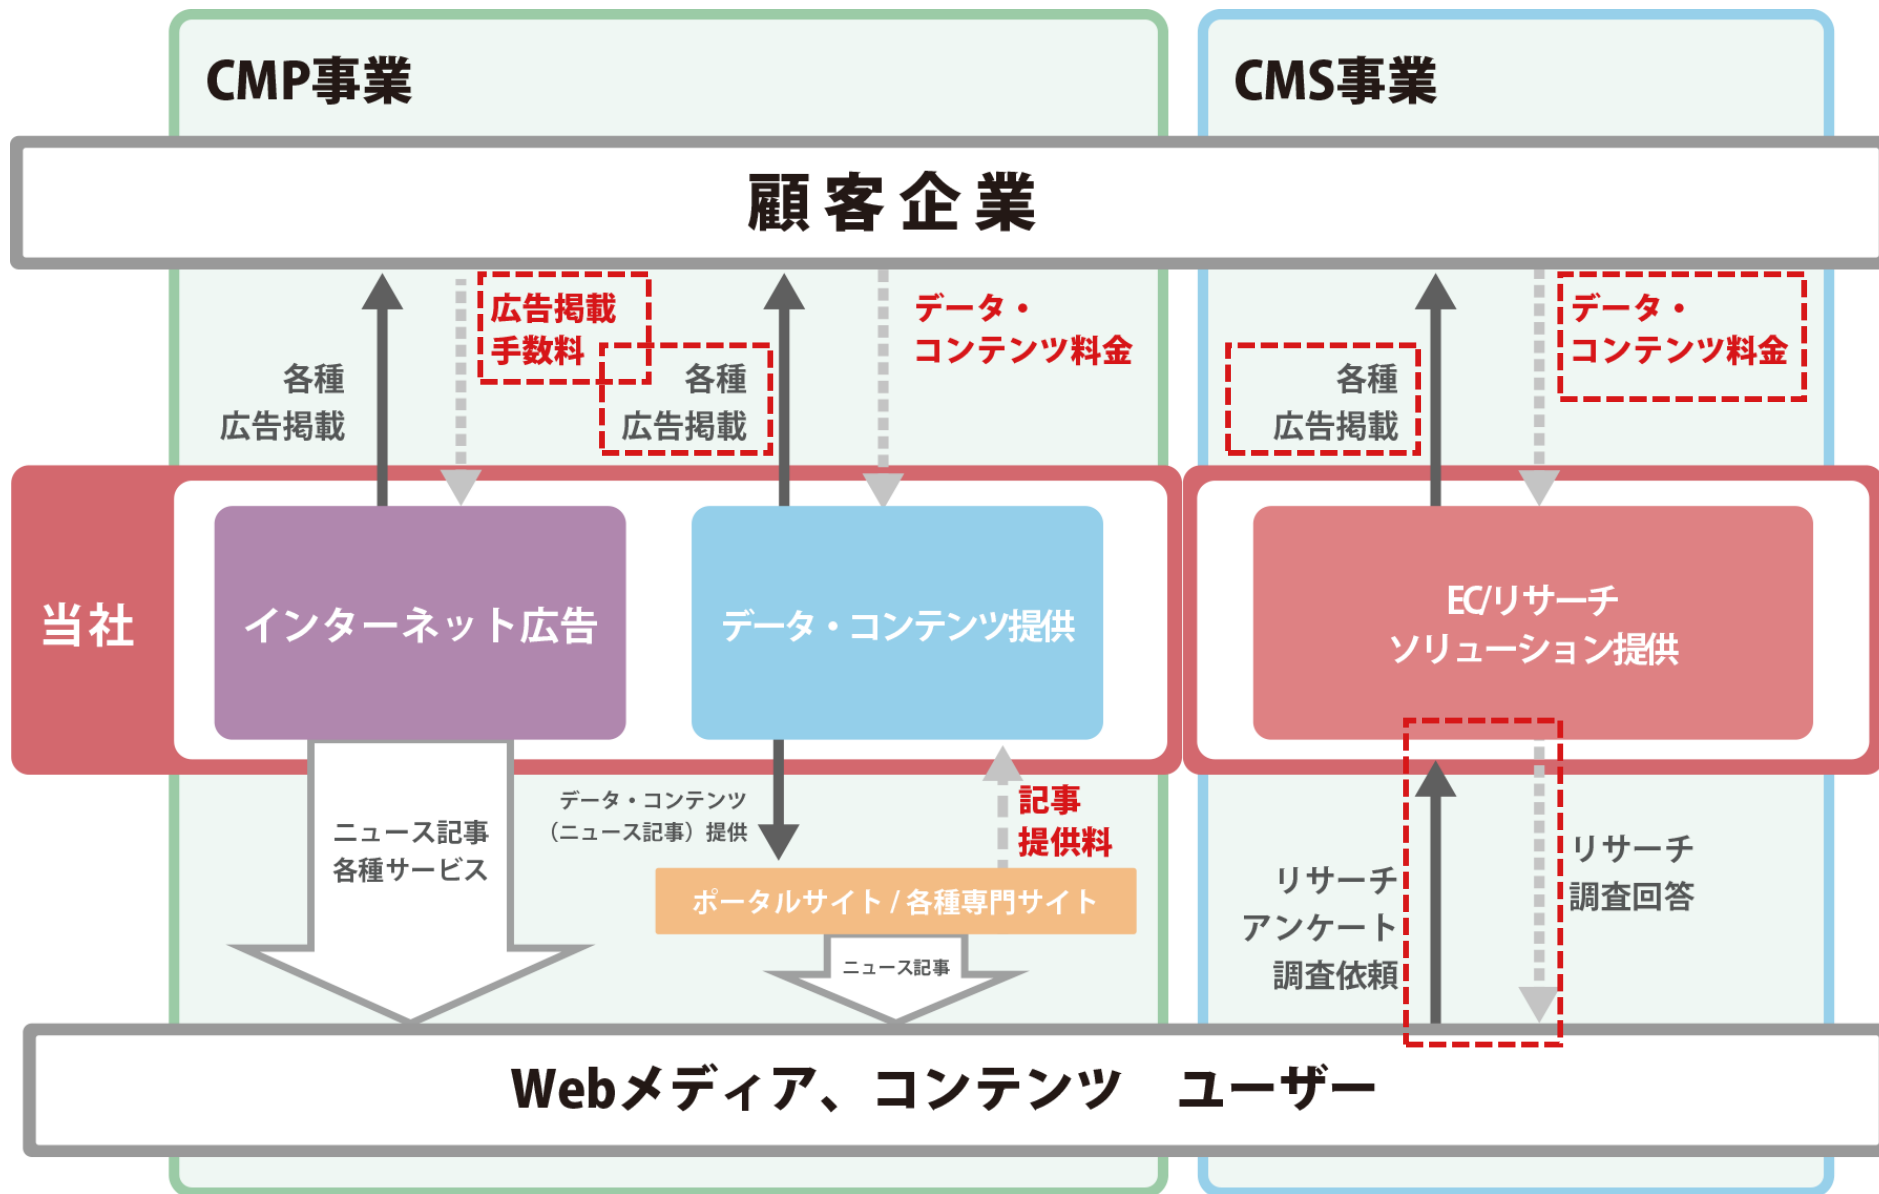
CMP事業

CMS事業

顧客企業

各種
広告掲載

広告掲載
手数料

各種
広告掲載

データ・
コンテンツ料金

各種
広告掲載

データ・
コンテンツ料金

当社

インターネット広告

データ・コンテンツ提供

EC/リサーチ
ソリューション提供

ニュース記事
各種サービス

データ・コンテンツ
（ニュース記事）提供

記事
提供料

ポータルサイト / 各種専門サイト

ニュース記事

リサーチ
アンケート
調査依頼

リサーチ
調査回答

Webメディア、コンテンツ　ユーザー